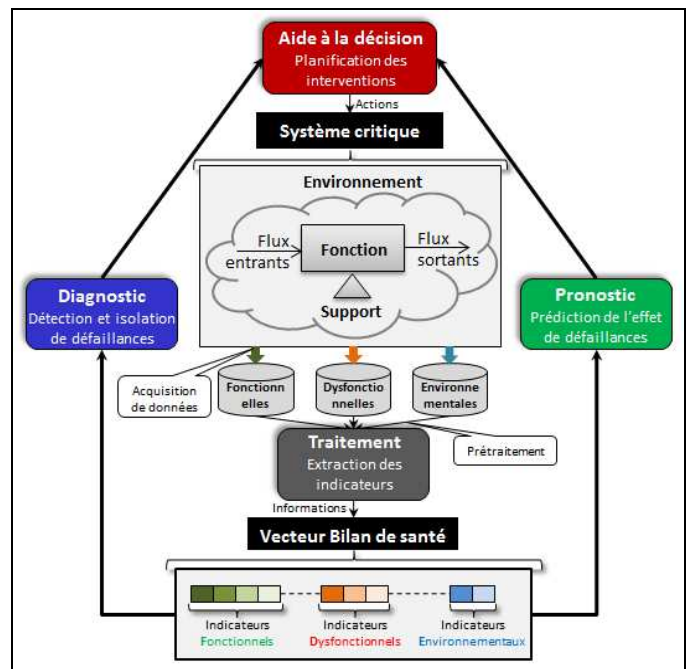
Aide à la décision
Planification des interventions

Actions

Système critique

Environnement

Flux entrants

Fonction

Flux sortants

Support

Diagnostic
Détection et isolation de défaillances

Pronostic
Prédiction de l'effet de défaillances

Acquisition de données

Fonctionnelles

Dysfonctionnelles

Environnementales

Traitement
Extraction des indicateurs

Prétraitement

Informations

Vecteur Bilan de santé

Indicateurs Fonctionnels

Indicateurs Dysfonctionnels

Indicateurs Environnementaux